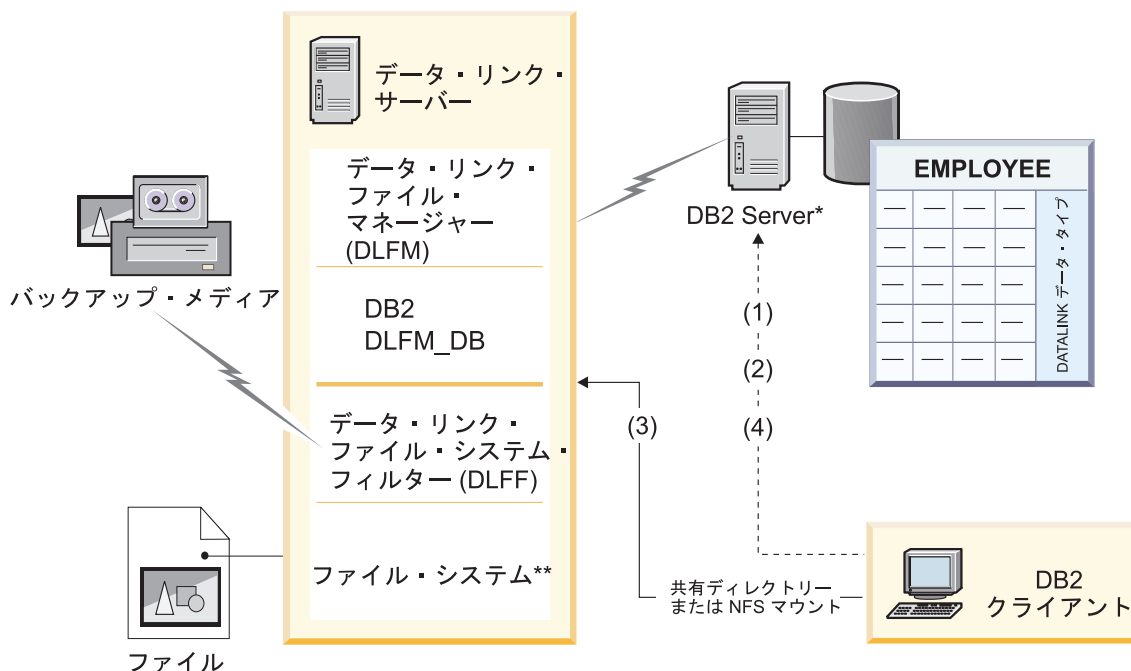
データ・リンク・サーバー

データ・リンク・ファイル・マネージャー (DLFM)

DB2
DLFM_DB

データ・リンク・ファイル・システム・フィルター (DLFF)

ファイル・システム**

バックアップ・メディア

ファイル

DB2 Server*

EMPLOYEE

DATALINK データ・タイプ

(1)

(2)

(3)

(4)

共有ディレクトリー
または NFS マウント

DB2
クライアント